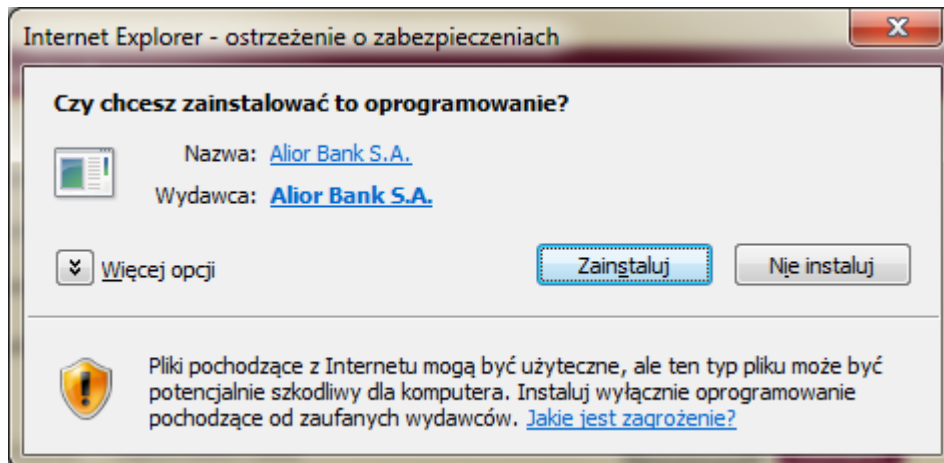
Internet Explorer - ostrzeżenie o zabezpieczeniach

Czy chcesz zainstalować to oprogramowanie?

Nazwa: Alior Bank S.A.

Wydawca: Alior Bank S.A.

Więcej opcji

Zainstaluj

Nie instaluj

Pliki pochodzące z Internetu mogą być użyteczne, ale ten typ pliku może być potencjalnie szkodliwy dla komputera. Instaluj wyłącznie oprogramowanie pochodzące od zaufanych wydawców. Jakie jest zagrożenie?